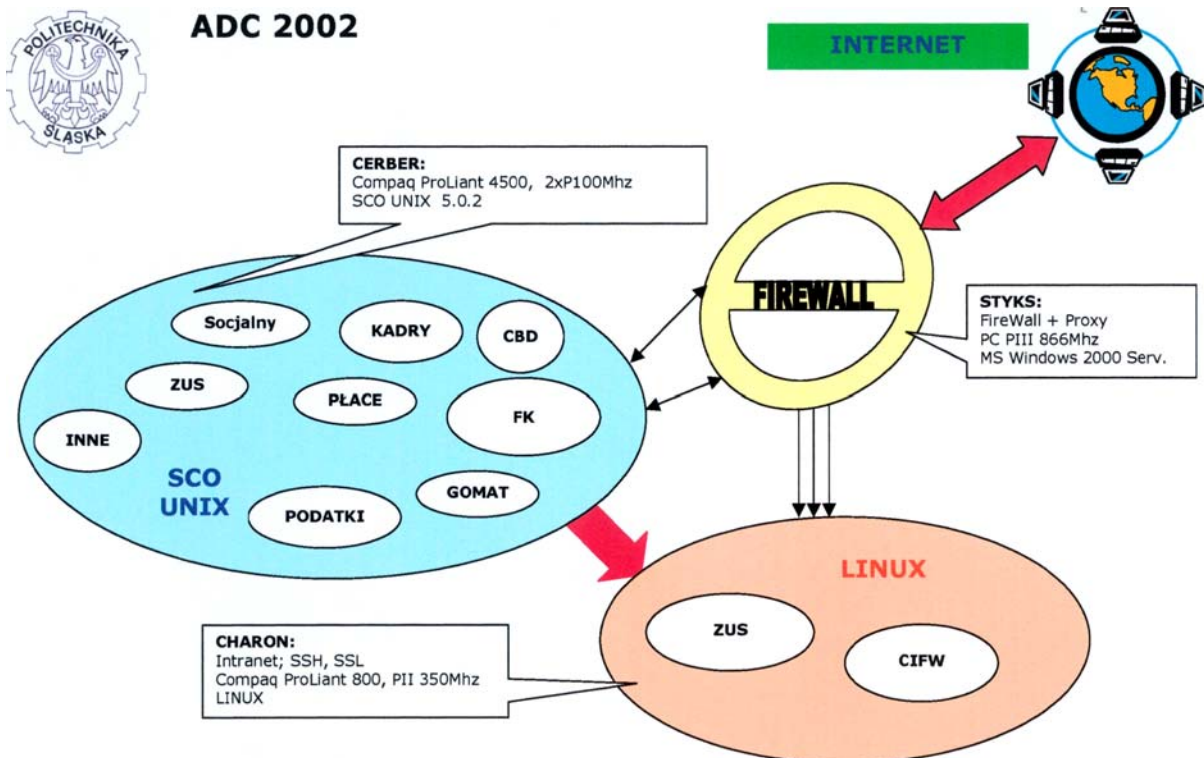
POLITECHNIKA ŚLĄSKA

ADC 2002

INTERNET

CERBER:
Compaq ProLiant 4500, 2xP100Mhz
SCO UNIX 5.0.2

FIREWALL

STYKS:
FireWall + Proxy
PC PIII 866Mhz
MS Windows 2000 Serv.

Socjalny
KADRY
CBD
ZUS
PŁACE
FK
INNE
SCO UNIX
GOMAT
PODATKI

LINUX
ZUS
CIFW

CHARON:
Intranet; SSH, SSL
Compaq ProLiant 800, PII 350Mhz
LINUX